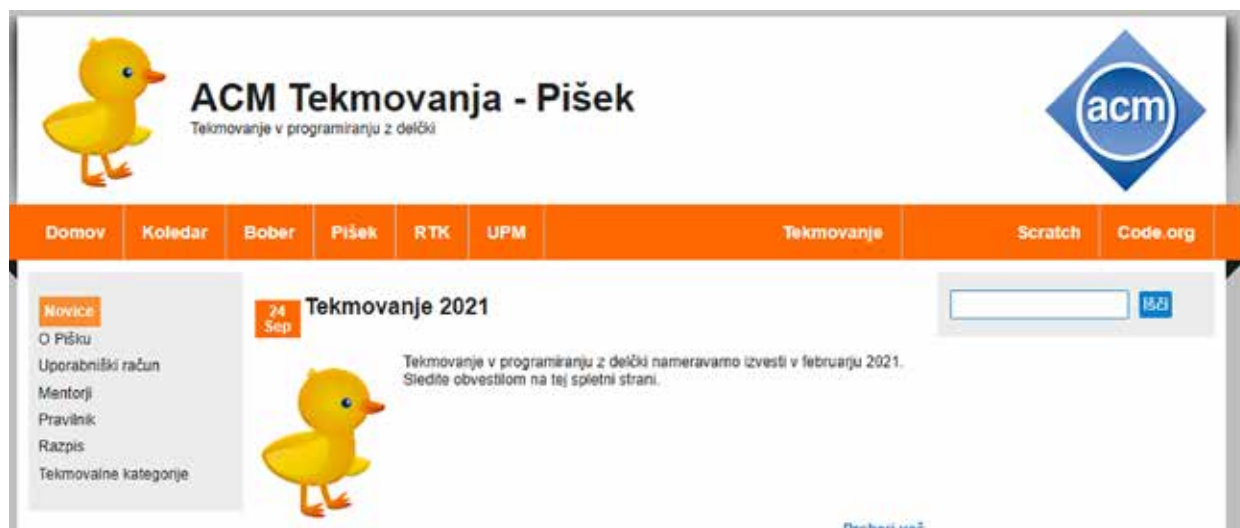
ACM Tekmovanja - Pišek

Tekmovanje v programiranju z delčki

acm

Domov Koledar Bober Pišek RTK UPM Tekmovanje Scratch Code.org

Novice
O Pišku
Uporabniški račun
Mentorji
Pravilnik
Razpis
Tekmovalne kategorije

24 Sep

Tekmovanje 2021

Tekmovanje v programiranju z delčki nameravamo izvesti v februarju 2021. Sledite obvestilom na tej spletni strani.

Preberi več

Išči